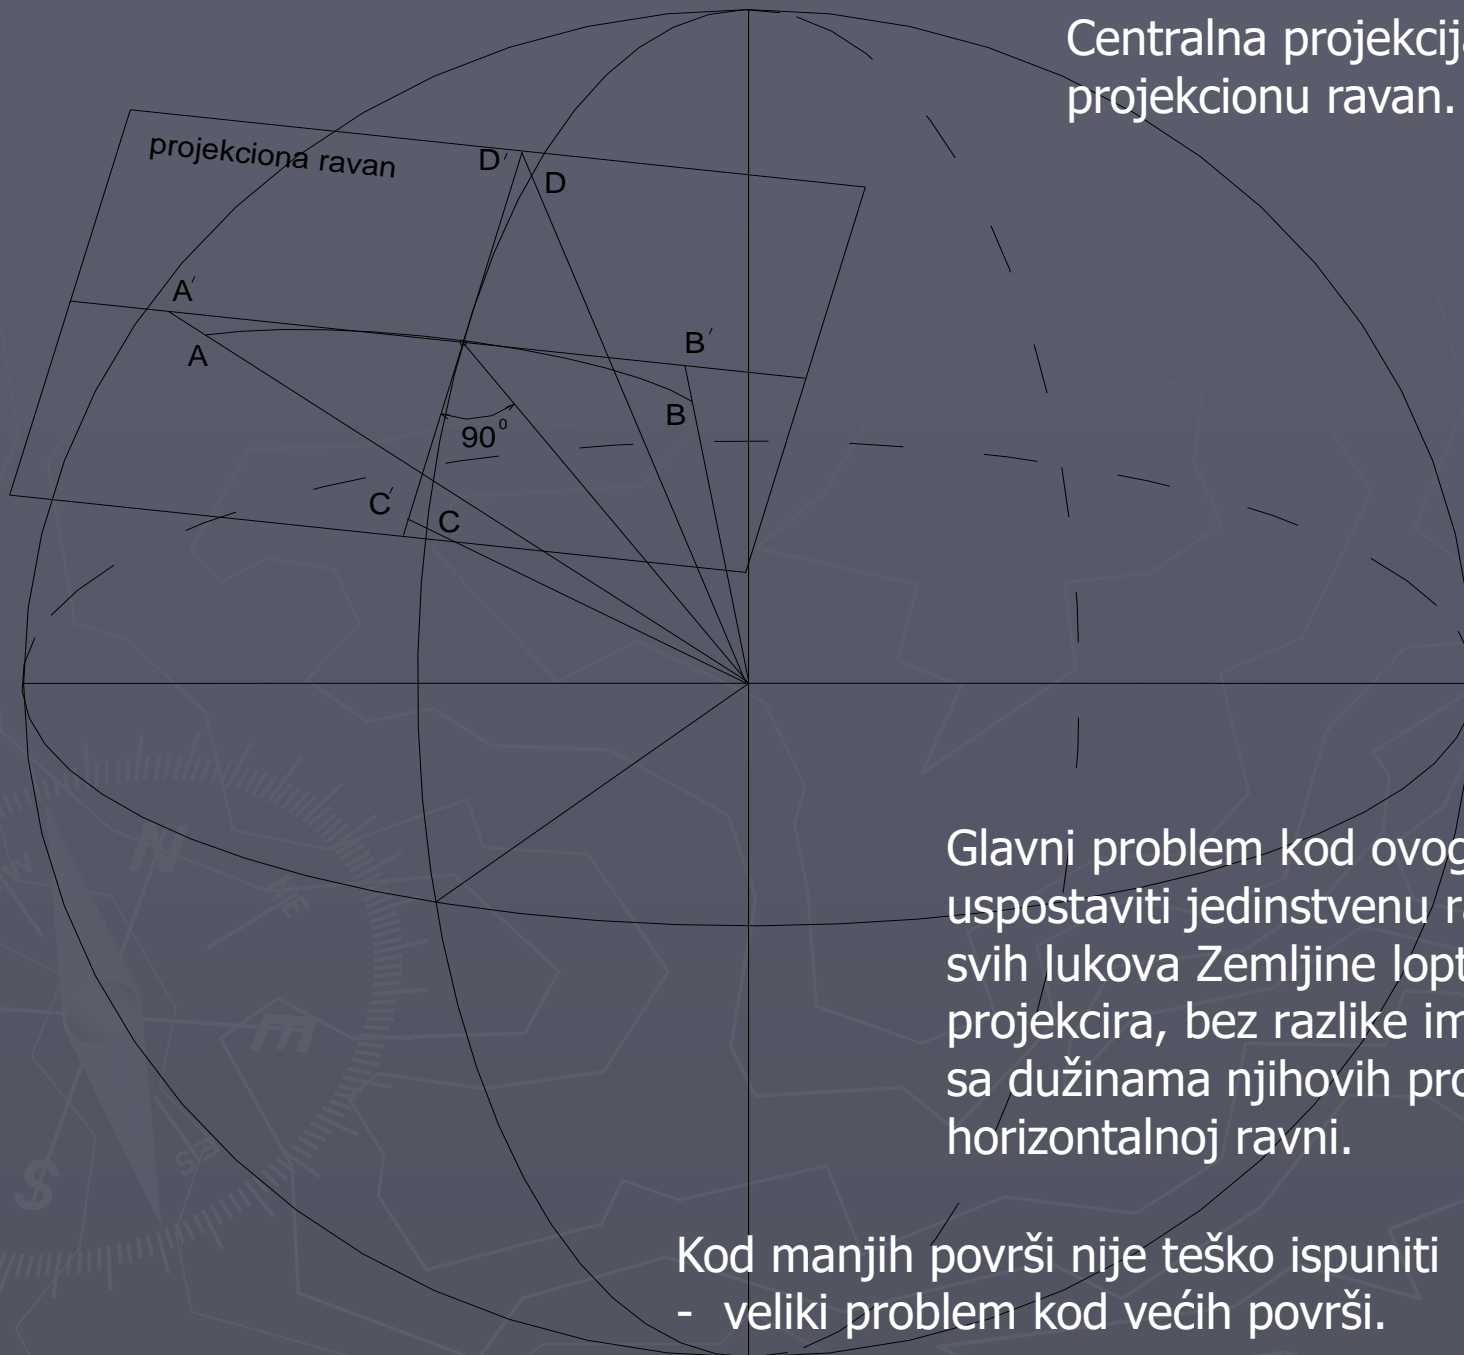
Centralna projekcija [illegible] projekcionu ravan.

projekciona ravan

D′
D
A′
A
B′
B
$90^0$
C′
C

Glavni problem kod ovog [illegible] uspostaviti jedinstvenu r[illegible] svih lukova Zemljine lopt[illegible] projekcira, bez razlike im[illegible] sa dužinama njihovih pro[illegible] horizontalnoj ravni.

Kod manjih površi nije teško ispuniti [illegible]
- veliki problem kod većih površi.